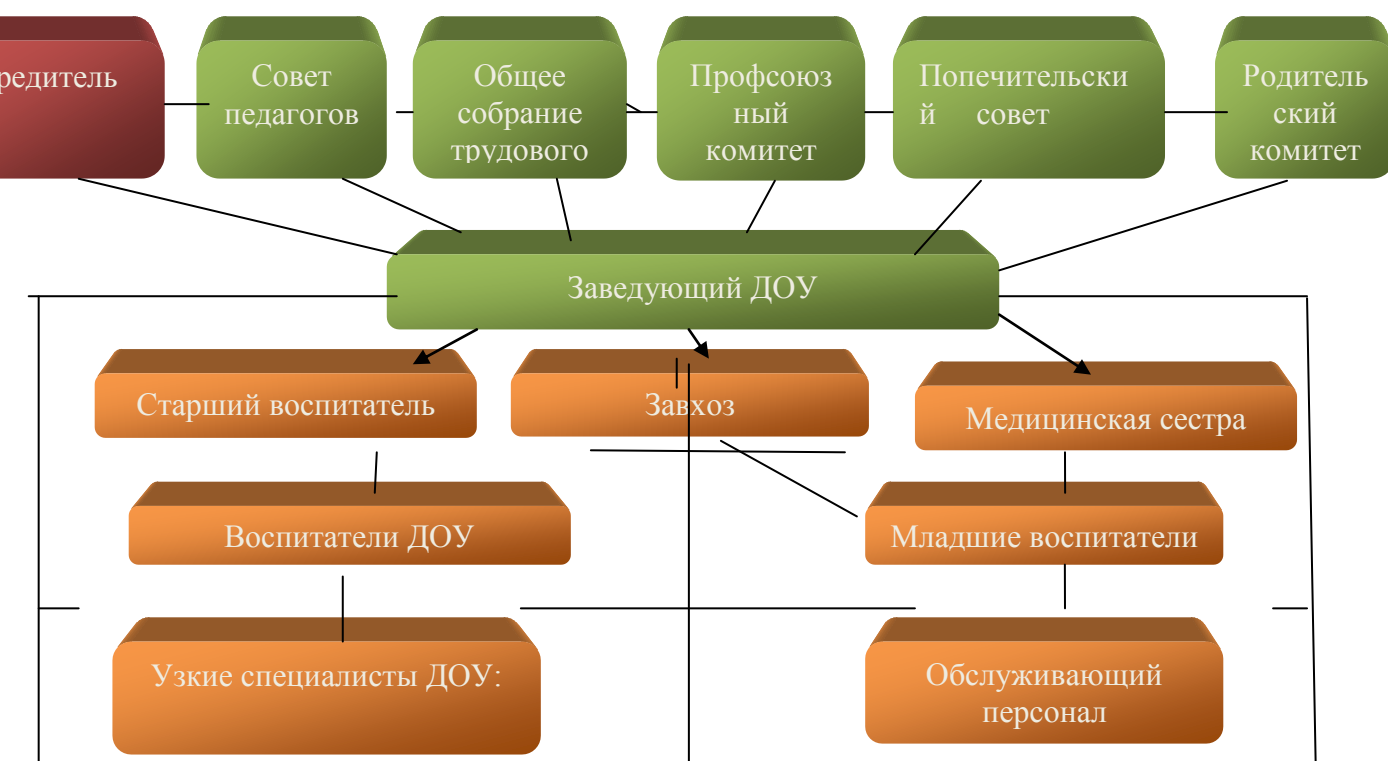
редитель

Совет педагогов

Общее собрание трудового

Профсоюзный комитет

Попечительский совет

Родительский комитет

Заведующий ДОУ

Старший воспитатель

Завхоз

Медицинская сестра

Воспитатели ДОУ

Младшие воспитатели

Узкие специалисты ДОУ:

Обслуживающий персонал